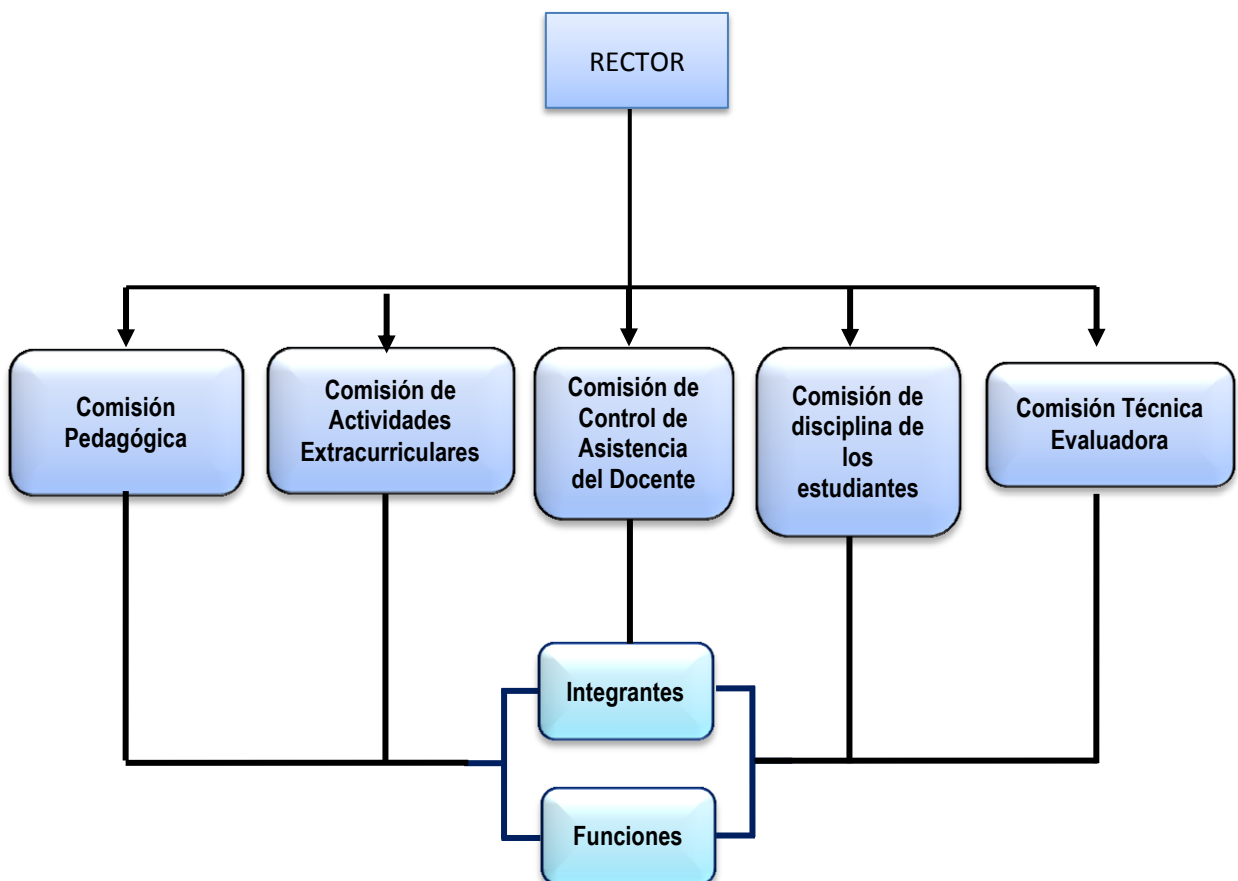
RECTOR

Comisión Pedagógica

Comisión de Actividades Extracurriculares

Comisión de Control de Asistencia del Docente

Comisión de disciplina de los estudiantes

Comisión Técnica Evaluadora

Integrantes

Funciones